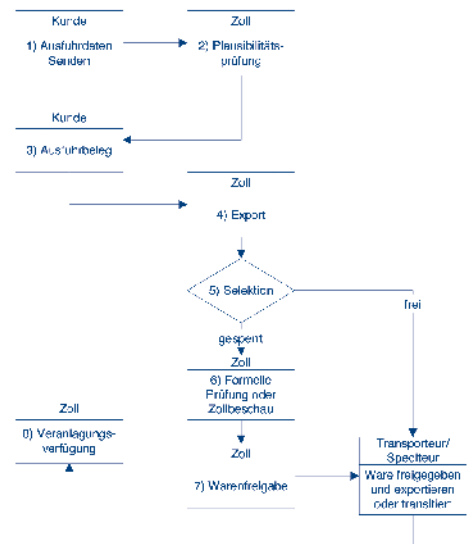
Kunde

1) Ausfuhrdaten Senden

Zoll

2) Plausibilitäts-prüfung

Kunde

3) Ausfuhrbeleg

Zoll

4) Export

5) Selektion

frei

gesperrt

Zoll

6) Formelle Prüfung oder Zollbeschau

Zoll

0) Veranlagungs-verfügung

Zoll

7) Warenfreigabe

Transporteur/ Spediteur

Ware freigegeben und exportieren oder transitier